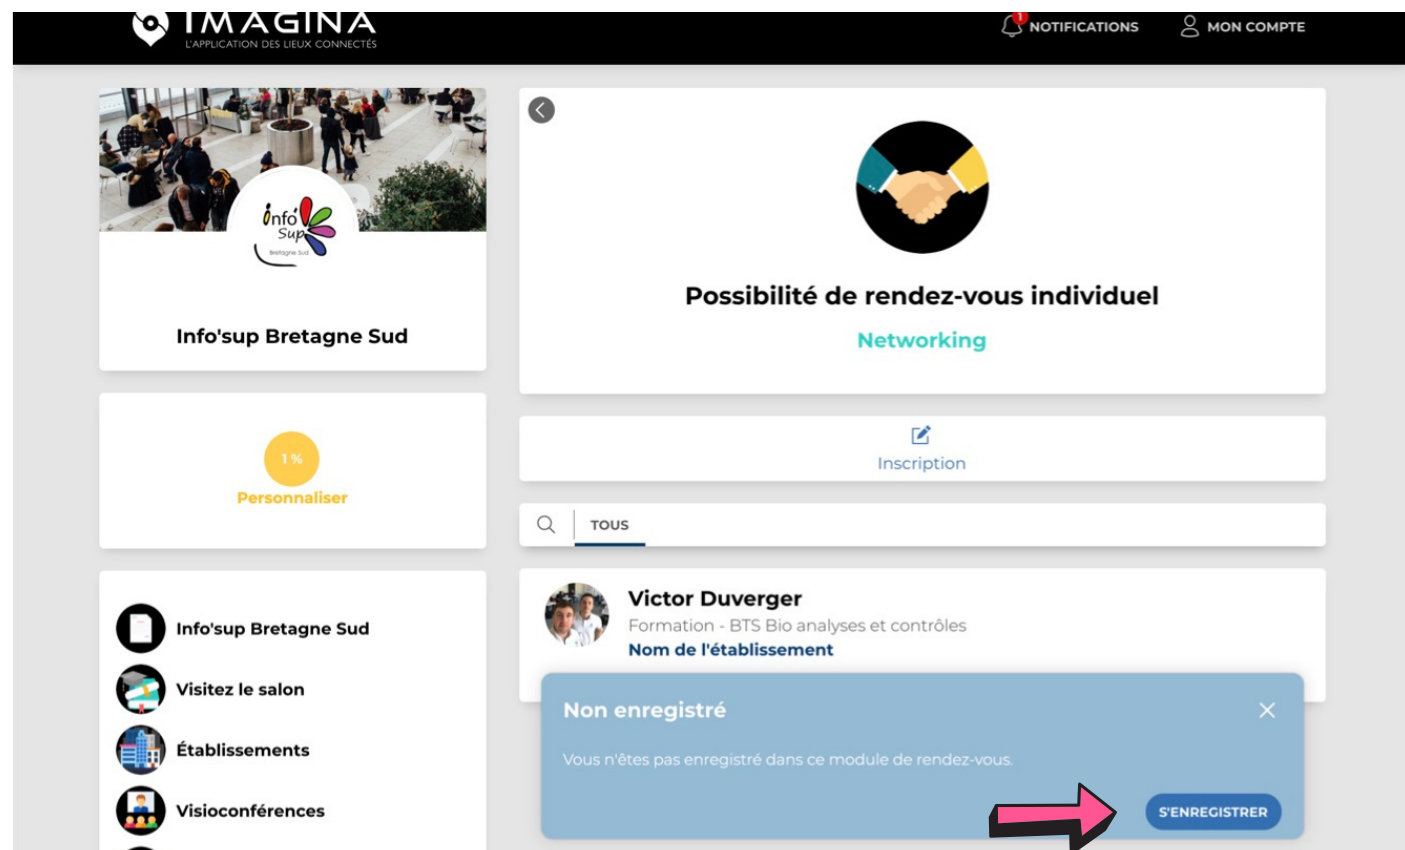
IMAGINA
L'APPLICATION DES LIEUX CONNECTÉS

1 NOTIFICATIONS

MON COMPTE

Info'Sup Bretagne Sud

Info'sup Bretagne Sud

1 %
Personnaliser

Info'sup Bretagne Sud

Visitez le salon

Établissements

Visioconférences

Possibilité de rendez-vous individuel

Networking

Inscription

TOUS

Victor Duverger
Formation - BTS Bio analyses et contrôles
Nom de l'établissement

Non enregistré

Vous n'êtes pas enregistré dans ce module de rendez-vous.

S'ENREGISTRER